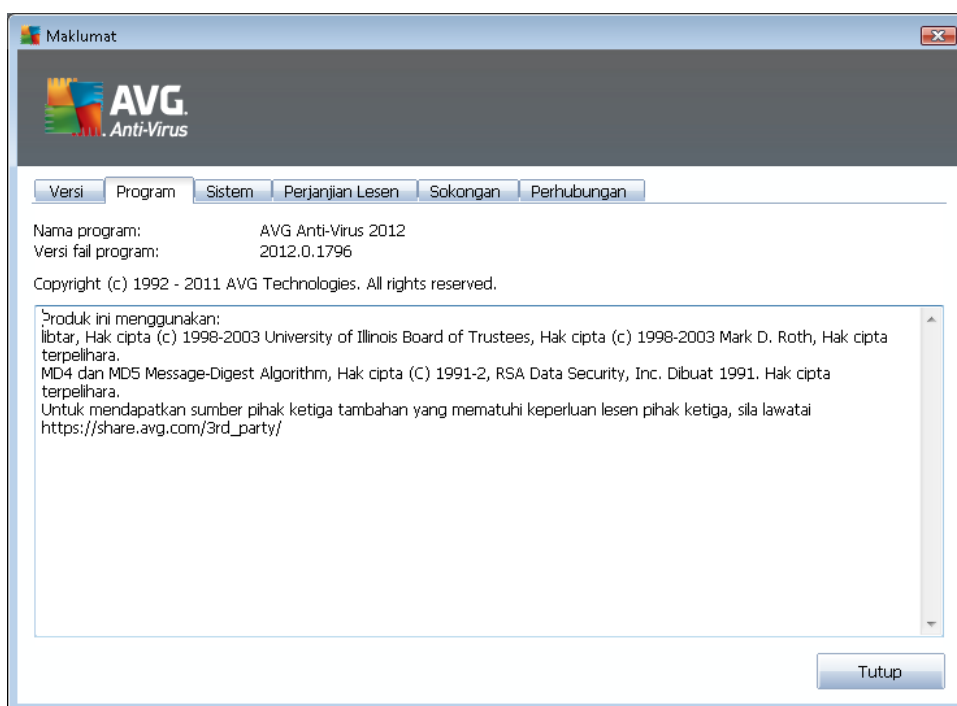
Maklumat

AVG. Anti-Virus

Versi | Program | Sistem | Perjanjian Lesen | Sokongan | Perhubungan

Nama program: AVG Anti-Virus 2012
Versi fail program: 2012.0.1796

Copyright (c) 1992 - 2011 AVG Technologies. All rights reserved.

Produk ini menggunakan:
libtar, Hak cipta (c) 1998-2003 University of Illinois Board of Trustees, Hak cipta (c) 1998-2003 Mark D. Roth, Hak cipta terpelihara.
MD4 dan MD5 Message-Digest Algorithm, Hak cipta (C) 1991-2, RSA Data Security, Inc. Dibuat 1991. Hak cipta terpelihara.
Untuk mendapatkan sumber pihak ketiga tambahan yang mematuhi keperluan lesen pihak ketiga, sila lawatai https://share.avg.com/3rd_party/

Tutup